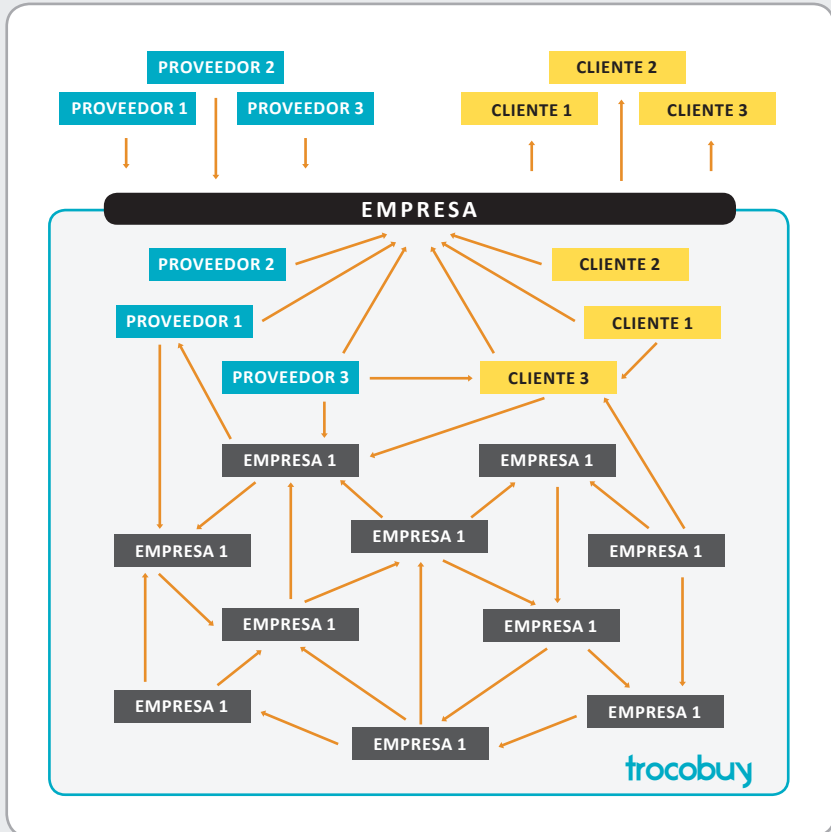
PROVEEDOR 2
PROVEEDOR 1
PROVEEDOR 3

CLIENTE 2
CLIENTE 1
CLIENTE 3

EMPRESA

PROVEEDOR 2
CLIENTE 2
PROVEEDOR 1
CLIENTE 1
PROVEEDOR 3
CLIENTE 3

EMPRESA 1
EMPRESA 1
EMPRESA 1
EMPRESA 1
EMPRESA 1
EMPRESA 1
EMPRESA 1
EMPRESA 1
EMPRESA 1
EMPRESA 1

trocobuy